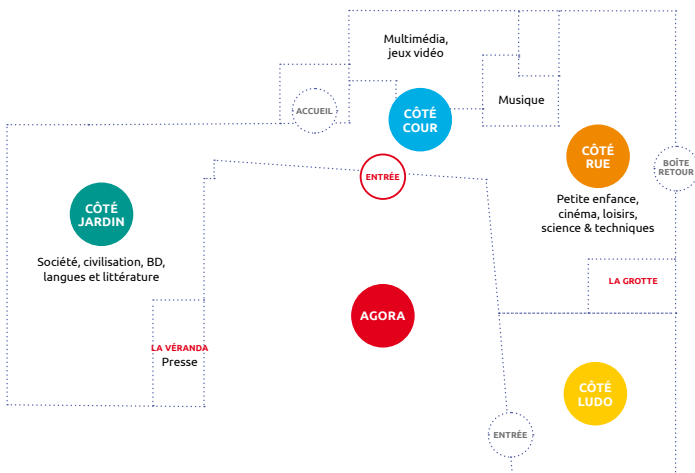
Multimédia, jeux vidéo

ACCUEIL

CÔTÉ COUR

Musique

CÔTÉ RUE

BOÎTE RETOUR

Petite enfance, cinéma, loisirs, science & techniques

ENTRÉE

CÔTÉ JARDIN

Société, civilisation, BD, langues et littérature

LA GROTTE

AGORA

LA VÉRANDA
Presse

CÔTÉ LUDO

ENTRÉE